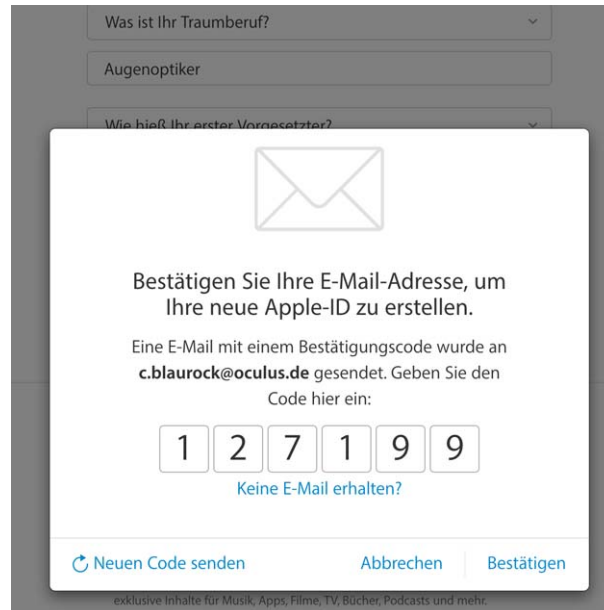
Was ist Ihr Traumberuf?

Augenoptiker

Wie hieß Ihr erster Vorgesetzter?

Bestätigen Sie Ihre E-Mail-Adresse, um Ihre neue Apple-ID zu erstellen.

Eine E-Mail mit einem Bestätigungscode wurde an **c.blaurock@oculus.de** gesendet. Geben Sie den Code hier ein:

| 1 | 2 | 7 | 1 | 9 | 9 |
|---|---|---|---|---|---|

Keine E-Mail erhalten?

Neuen Code senden

Abbrechen

Bestätigen

exklusive Inhalte für Musik, Apps, Filme, TV, Bücher, Podcasts und mehr.